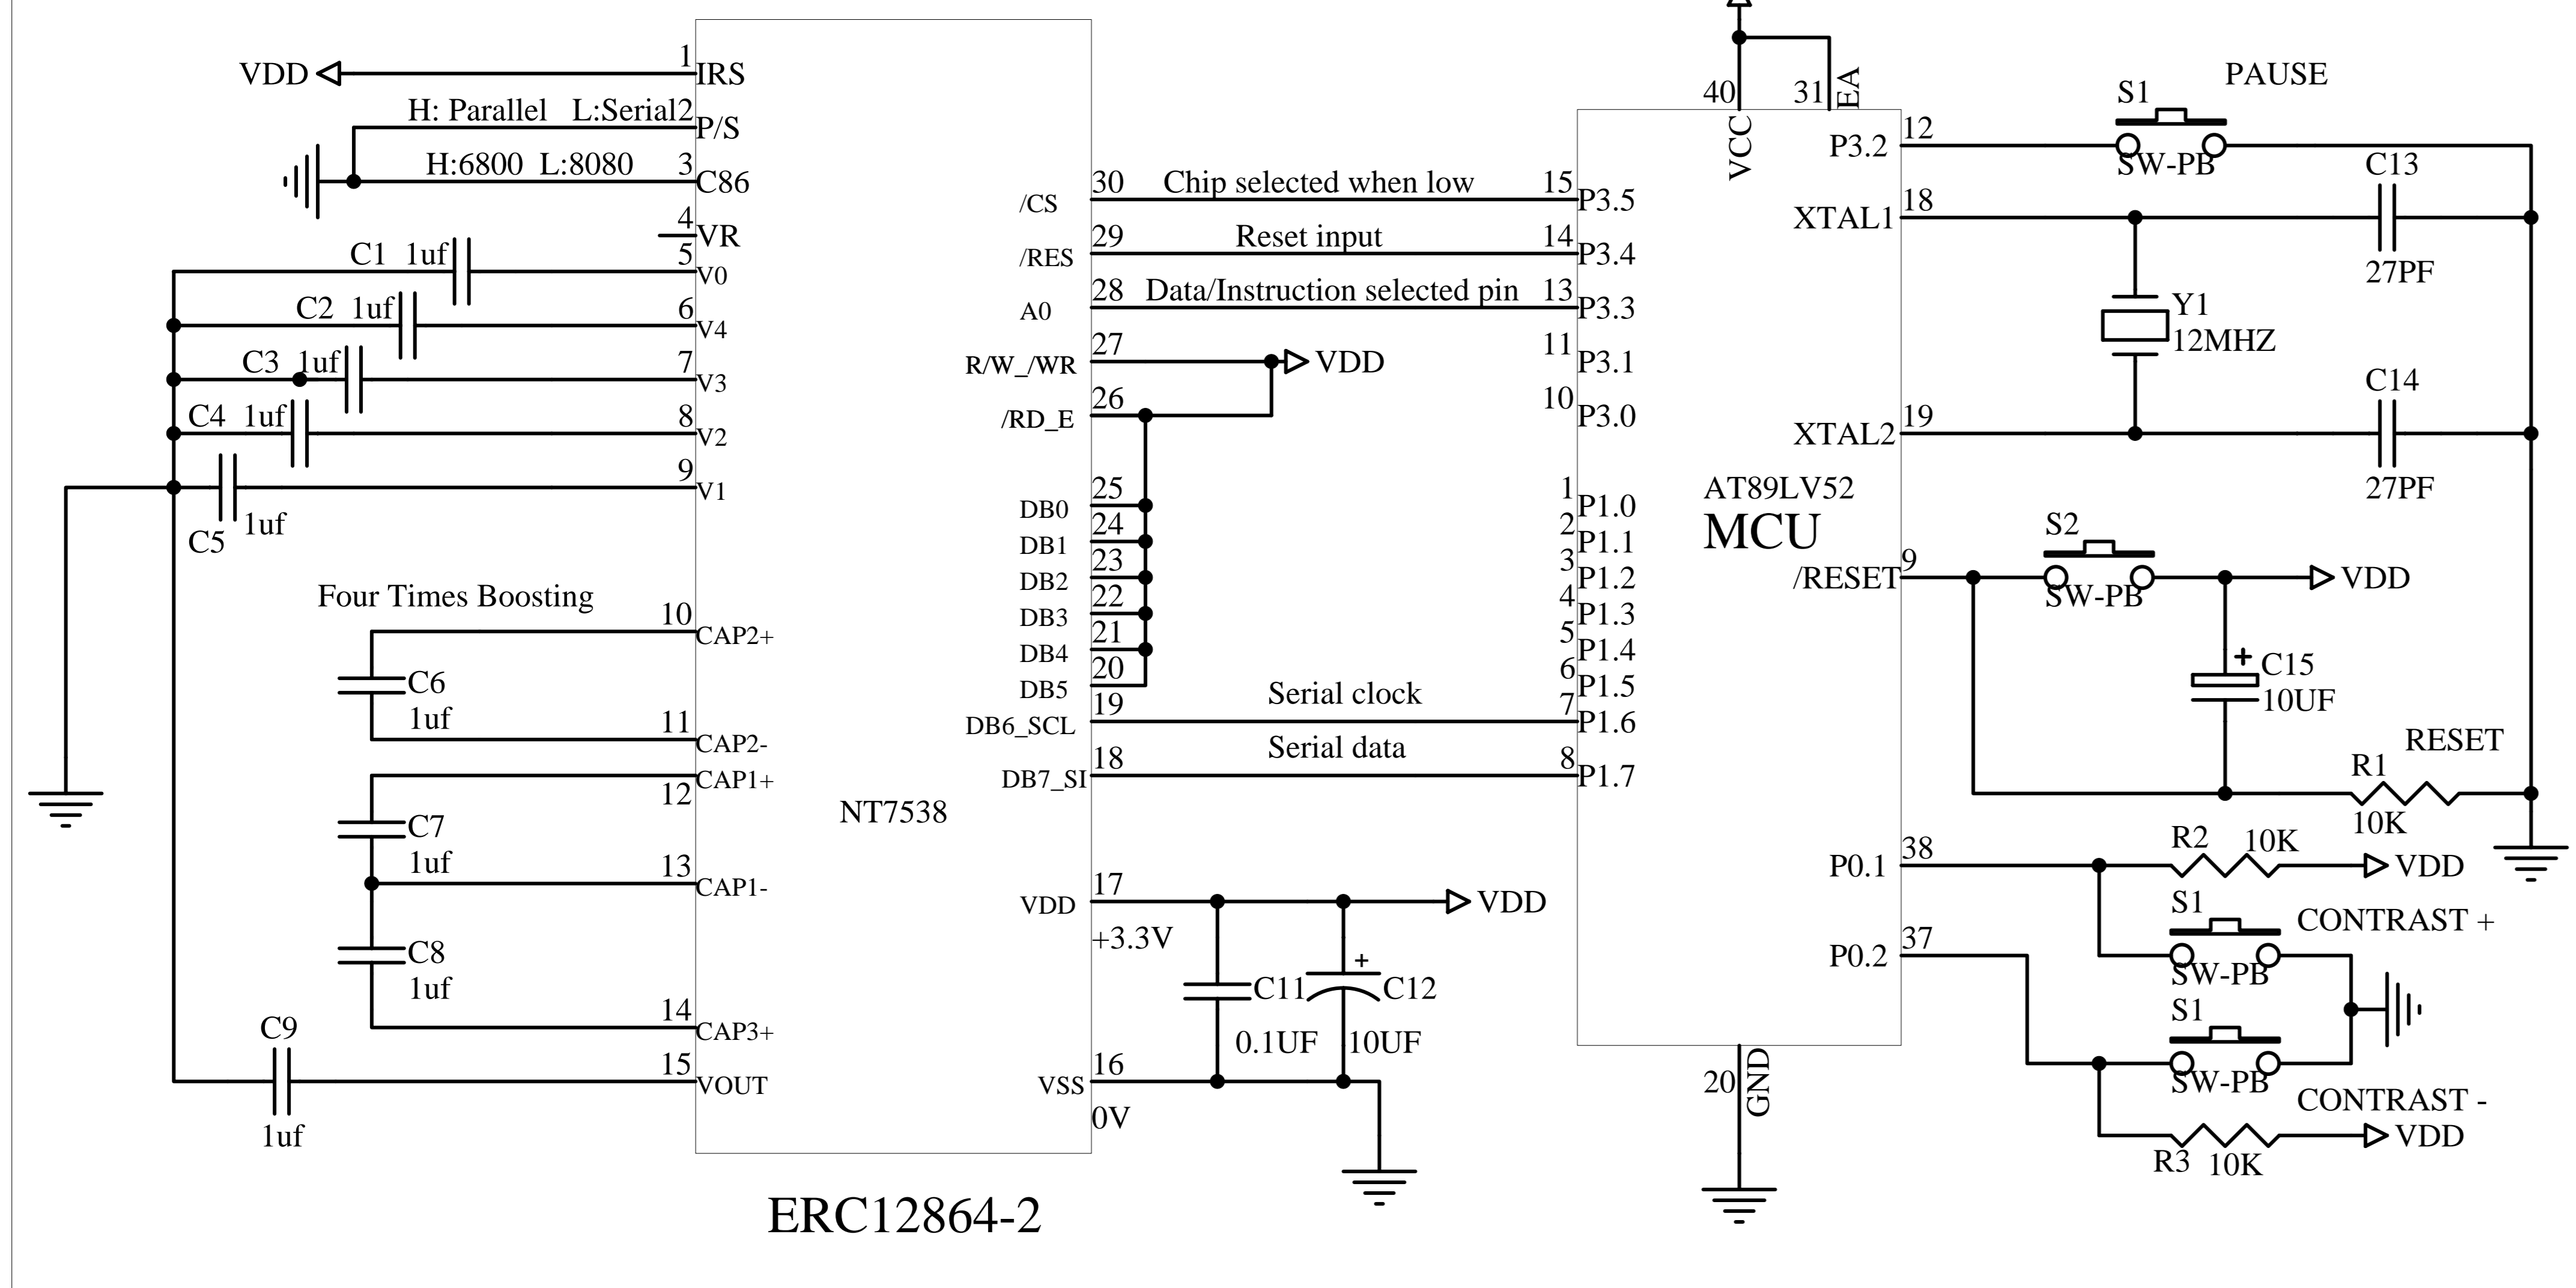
VDD
1 IRS
H: Parallel L:Serial 2 P/S
H:6800 L:8080 3 C86
4 VR
C1 1uf 5 V0
C2 1uf 6 V4
C3 1uf 7 V3
C4 1uf 8 V2
9 V1
C5 1uf
Four Times Boosting
10 CAP2+
C6 1uf
11 CAP2-
CAP1+ 12
C7 1uf
13 CAP1-
C8 1uf
14 CAP3+
C9 1uf
15 VOUT
NT7538
/CS 30 Chip selected when low 15 P3.5
/RES 29 Reset input 14 P3.4
A0 28 Data/Instruction selected pin 13 P3.3
R/W_/WR 27 VDD 11 P3.1
/RD_E 26 10 P3.0
DB0 25 1 P1.0
DB1 24 2 P1.1
DB2 23 3 P1.2
DB3 22 4 P1.3
DB4 21 5 P1.4
DB5 20 6 P1.5
DB6_SCL 19 Serial clock 7 P1.6
DB7_SI 18 Serial data 8 P1.7
VDD 17 +3.3V VDD
C11 0.1UF
C12 10UF
VSS 16 0V
ERC12864-2
40 VCC
31 EA
P3.2 12
S1 PAUSE SW-PB
C13 27PF
XTAL1 18
Y1 12MHZ
C14 27PF
XTAL2 19
AT89LV52
MCU
/RESET 9
S2 SW-PB VDD
C15 10UF
RESET
R1 10K
P0.1 38
R2 10K VDD
S1 CONTRAST +
SW-PB
P0.2 37
S1 SW-PB
CONTRAST -
R3 10K VDD
20 GND